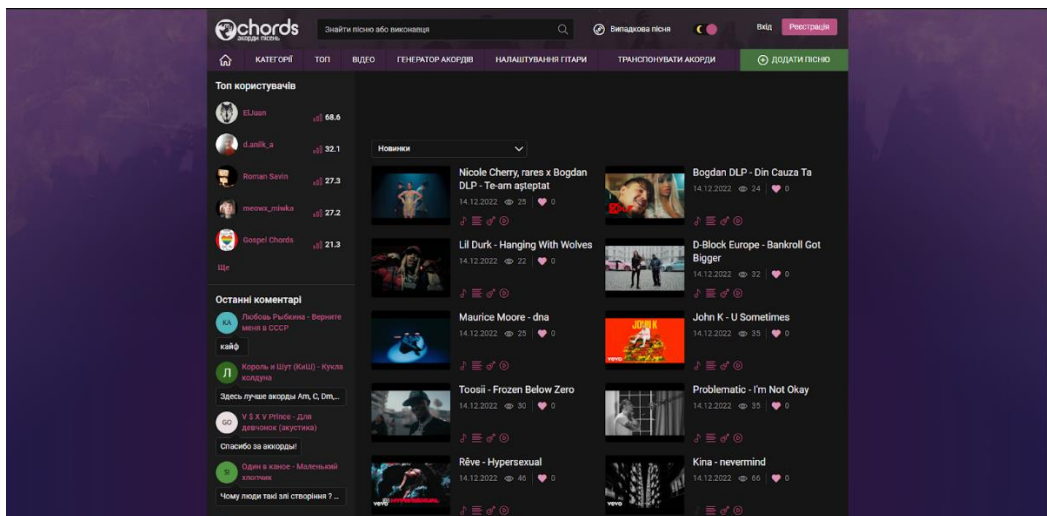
chords
акорди пісень

Знайти пісню або виконавця

Випадкова пісня

Вхід
Реєстрація

КАТЕГОРІЇ
ТОП
ВІДЕО
ГЕНЕРАТОР АКОРДІВ
НАЛАШТУВАННЯ ГІТАРИ
ТРАНСПОНУВАТИ АКОРДИ
ДОДАТИ ПІСНЮ

Топ користувачів

ElJuan 68.6
d.anik_a 32.1
Roman Savin 27.3
meowx_miwka 27.2
Gospel Chords 21.3
Ще

Останні коментарі

KA Любовь Рыбкина - Верните меня в СССР
кайф

Л Король и Шут (КиШ) - Кукла колдуна
Здесь лучше акорды Am, C, Dm,...

GO V $ X V Prince - Для девчонок (акустика)
Спасибо за аккорды!

SI Один в каное - Маленький хлопчик
Чому люди такі злі створіння ? ...

Новинки

Nicole Cherry, rares x Bogdan DLP - Te-am așteptat
14.12.2022 25 0

Bogdan DLP - Din Cauza Ta
14.12.2022 24 0

Lil Durk - Hanging With Wolves
14.12.2022 22 0

D-Block Europe - Bankroll Got Bigger
14.12.2022 32 0

Maurice Moore - dna
14.12.2022 25 0

John K - U Sometimes
14.12.2022 35 0

Toosii - Frozen Below Zero
14.12.2022 30 0

Problematic - I'm Not Okay
14.12.2022 35 0

Rêve - Hypersexual
14.12.2022 46 0

Kina - nevermind
14.12.2022 66 0